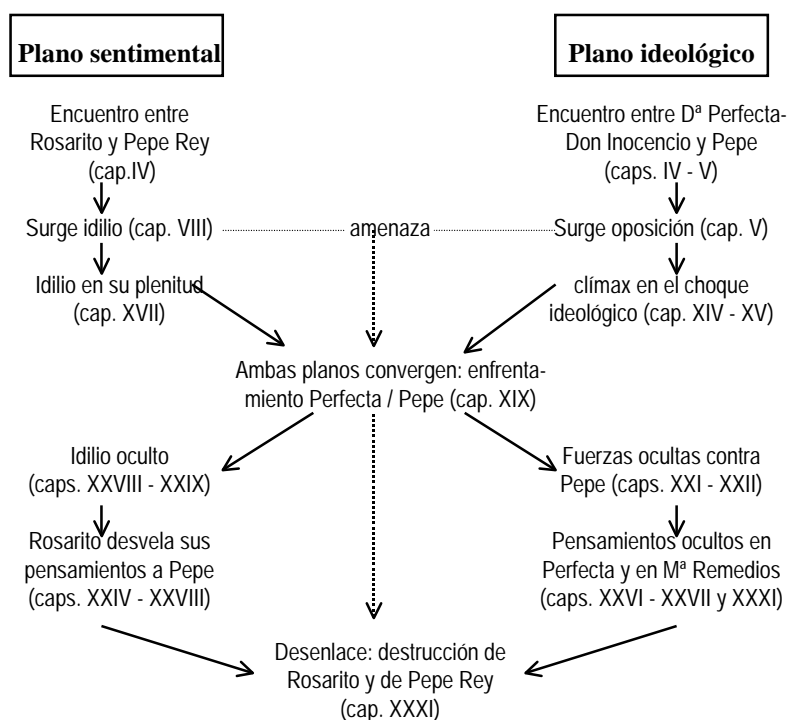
Plano sentimental

Plano ideológico

Encuentro entre Rosarito y Pepe Rey (cap.IV)

Encuentro entre Dª Perfecta-Don Inocencio y Pepe (caps. IV - V)

Surge idilio (cap. VIII)

amenaza

Surge oposición (cap. V)

Idilio en su plenitud (cap. XVII)

clímax en el choque ideológico (cap. XIV - XV)

Ambas planos convergen: enfrentamiento Perfecta / Pepe (cap. XIX)

Idilio oculto (caps. XXVIII - XXIX)

Fuerzas ocultas contra Pepe (caps. XXI - XXII)

Rosarito desvela sus pensamientos a Pepe (caps. XXIV - XXVIII)

Pensamientos ocultos en Perfecta y en Mª Remedios (caps. XXVI - XXVII y XXXI)

Desenlace: destrucción de Rosarito y de Pepe Rey (cap. XXXI)